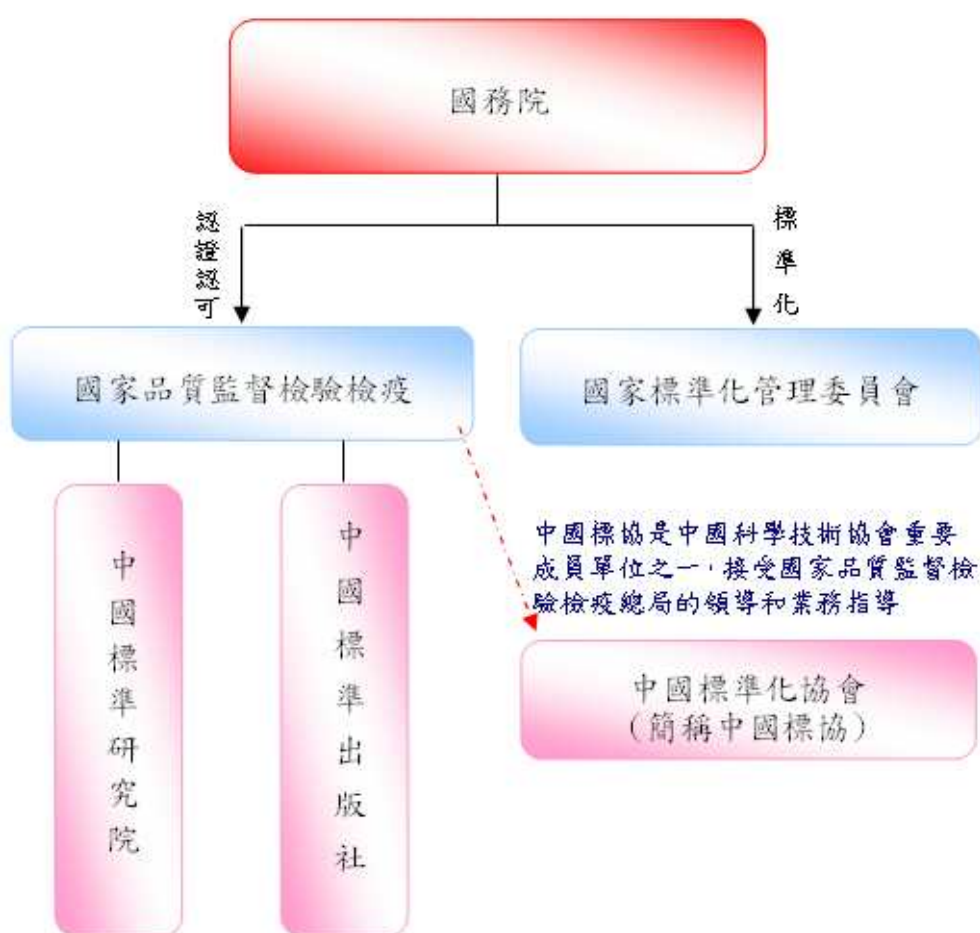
國務院

認證認可

標準化

國家品質監督檢驗檢疫

國家標準化管理委員會

中國標準研究院

中國標準出版社

中國標協是中國科學技術協會重要成員單位之一，接受國家品質監督檢驗檢疫總局的領導和業務指導

中國標準化協會
（簡稱中國標協）